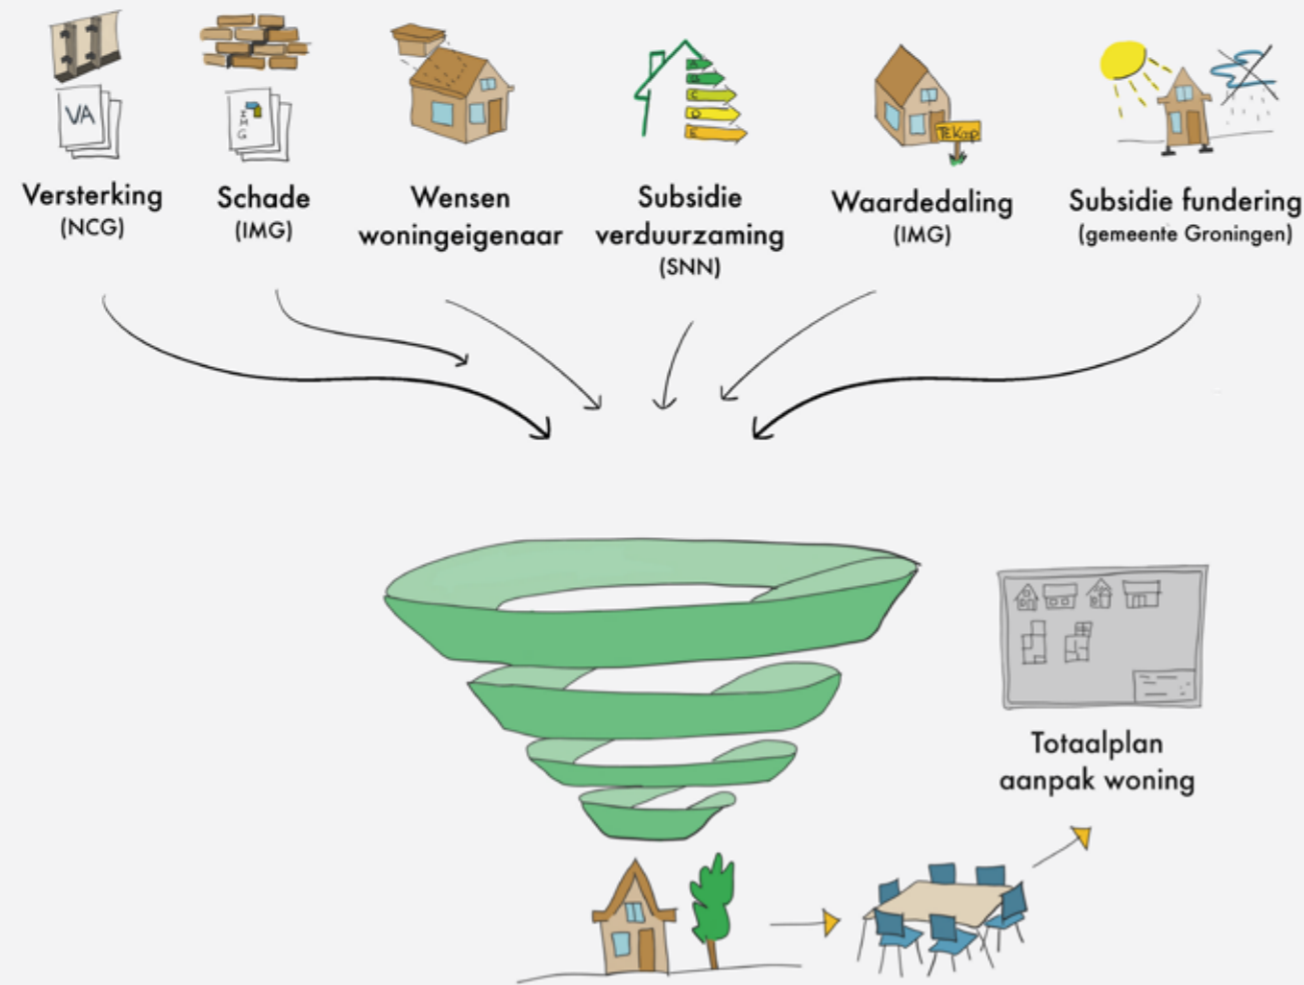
VA

IMG

A
B
C
D
E

TE Koop

Versterking
(NCG)

Schade
(IMG)

Wensen
woningeigenaar

Subsidie
verduurzaming
(SNN)

Waardedaling
(IMG)

Subsidie fundering
(gemeente Groningen)

Totaalplan
aanpak woning